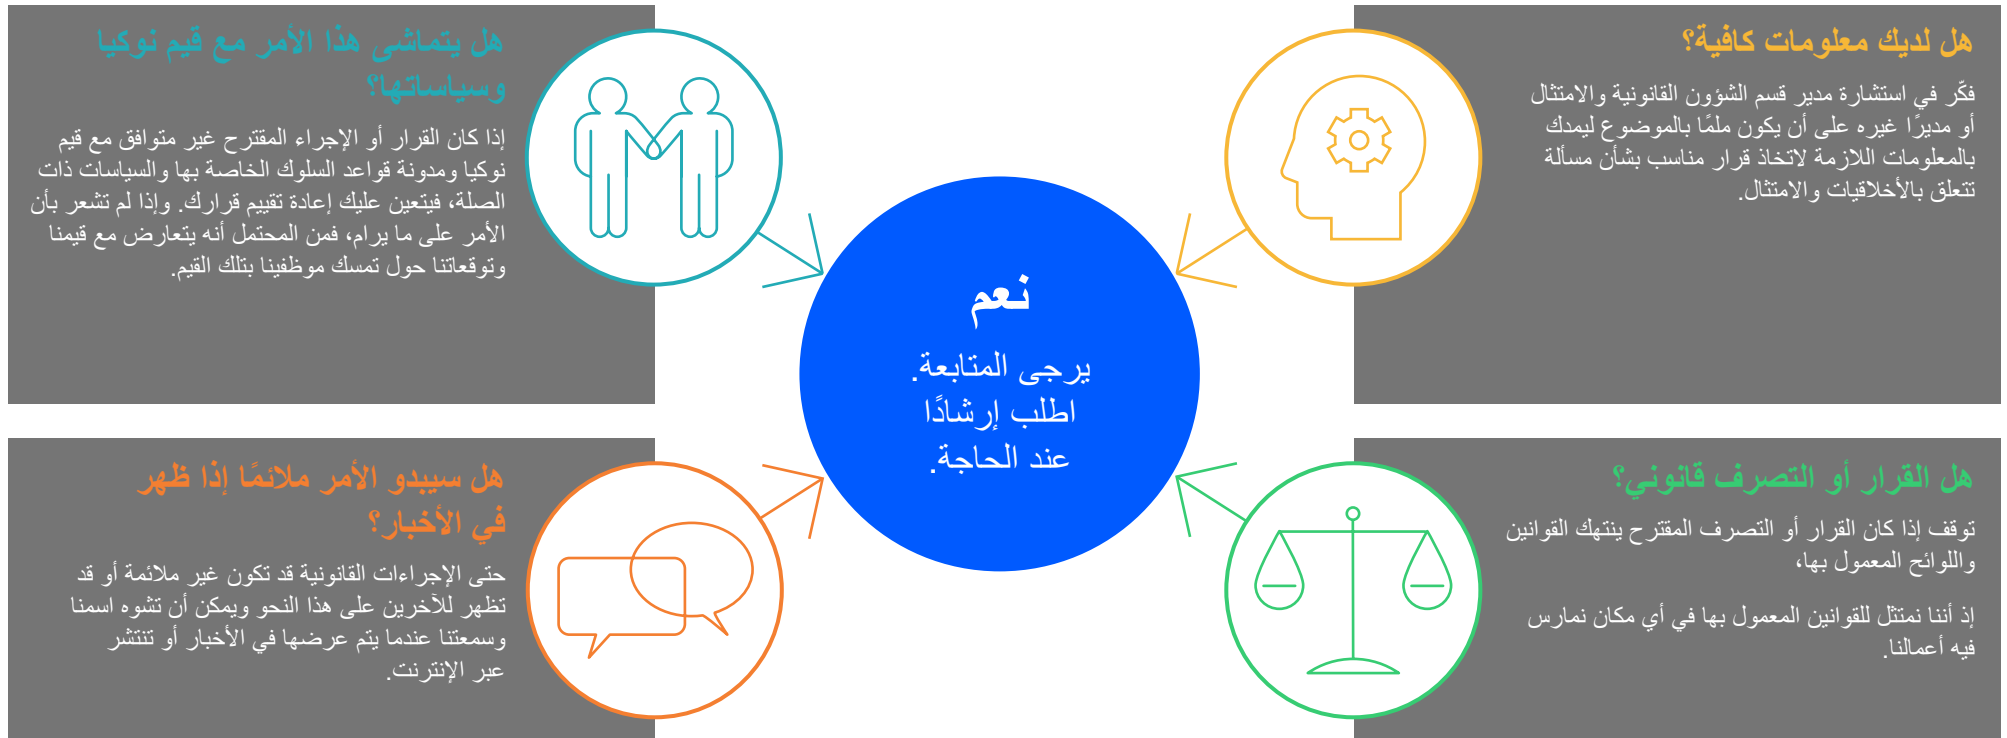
هل لديك معلومات كافية؟

فكّر في استشارة مدير قسم الشؤون القانونية والامتثال أو مديرًا غيره على أن يكون ملمًا بالموضوع ليمدك بالمعلومات اللازمة لاتخاذ قرار مناسب بشأن مسألة تتعلق بالأخلاقيات والامتثال.

هل يتماشى هذا الأمر مع قيم نوكيا وسياساتها؟

إذا كان القرار أو الإجراء المقترح غير متوافق مع قيم نوكيا ومدونة قواعد السلوك الخاصة بها والسياسات ذات الصلة، فيتعين عليك إعادة تقييم قرارك. وإذا لم تشعر بأن الأمر على ما يرام، فمن المحتمل أنه يتعارض مع قيمنا وتوقعاتنا حول تمسك موظفينا بتلك القيم.

نعم

يرجى المتابعة.
اطلب إرشادًا
عند الحاجة.

هل القرار أو التصرف قانوني؟

توقف إذا كان القرار أو التصرف المقترح ينتهك القوانين واللوائح المعمول بها.

إذ أننا نمتثل للقوانين المعمول بها في أي مكان نمارس فيه أعمالنا.

هل سيبدو الأمر ملائمًا إذا ظهر في الأخبار؟

حتى الإجراءات القانونية قد تكون غير ملائمة أو قد تظهر للآخرين على هذا النحو ويمكن أن تشوه اسمنا وسمعتنا عندما يتم عرضها في الأخبار أو تنتشر عبر الإنترنت.